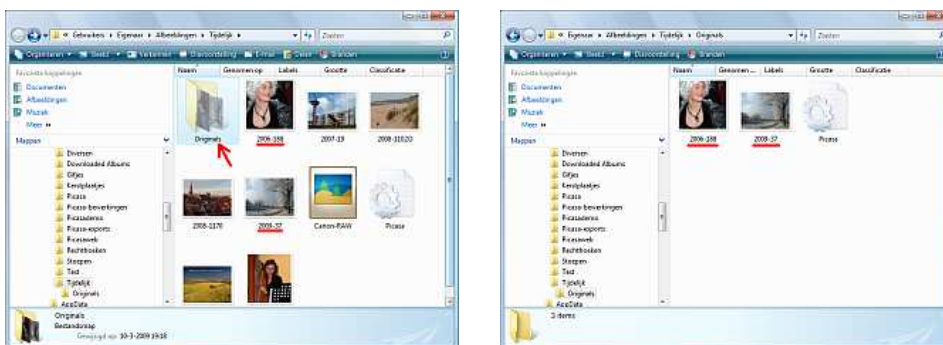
Gebruikers ▸ Eigenaar ▸ Afbeeldingen ▸ Tijdelijk ▸
Zoeken
Organiseren ▾ Beeld ▾ Verkennen Diavoorstelling E-mail Delen Branden
Favoriete koppelingen
Documenten
Afbeeldingen
Muziek
Meer »
Mappen
Diversen
Downloaded Albums
Giftjes
Kerstplaatjes
Picasa
Picasa-bewerkingen
Picasaalbums
Picasa-exports
Picasaweb
Rechthoeken
Steepen
Test
Tijdelijk
Originals
AppData
Naam
Genomen op
Labels
Grootte
Classificatie
Originals
2008-288
2007-19
2008-10520
2008-1170
2008-37
Canon-RAW
Picasa
Originals
Bestandsmap
Gewijzigd op: 10-3-2009 19:18

Eigenaar ▸ Afbeeldingen ▸ Tijdelijk ▸ Originals
Zoeken
Organiseren ▾ Beeld ▾ Diavoorstelling Branden
Favoriete koppelingen
Documenten
Afbeeldingen
Muziek
Meer »
Mappen
Diversen
Downloaded Albums
Giftjes
Kerstplaatjes
Picasa
Picasa-bewerkingen
Picasaalbums
Picasa-exports
Picasaweb
Rechthoeken
Steepen
Test
Tijdelijk
Originals
AppData
Naam
Genomen ...
Labels
Grootte
Classificatie
2008-288
2008-37
Picasa
3 items